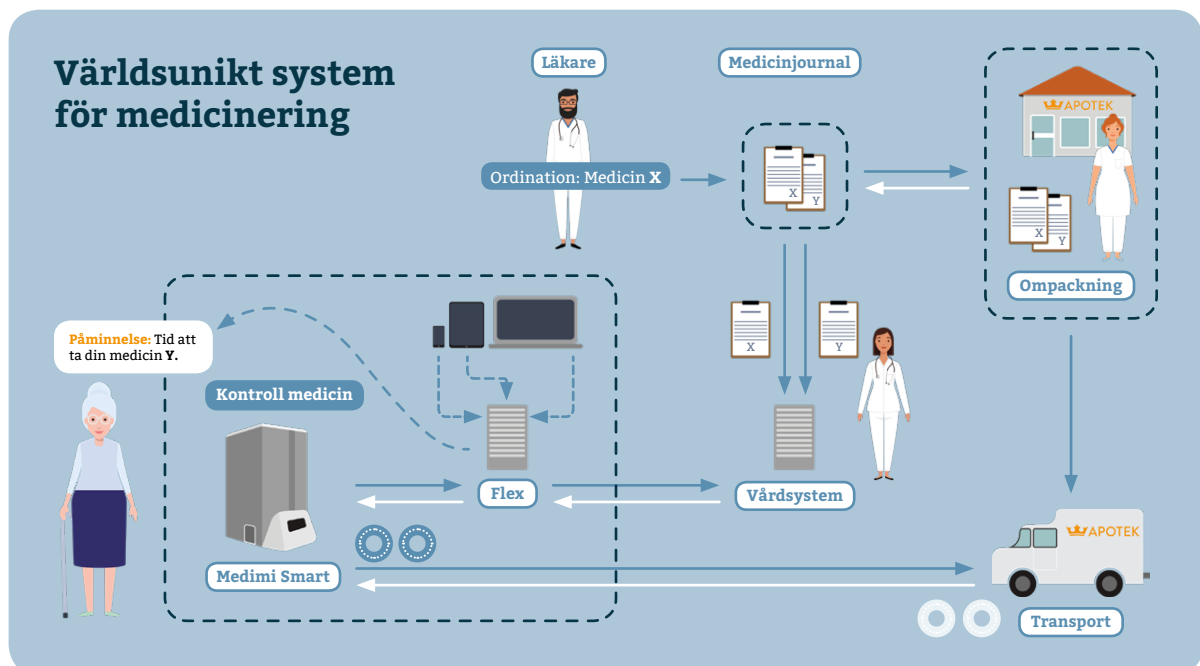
Världsunikt system för medicinering

Läkare

Ordination: Medicin **X**

Medicinjournal

X

Y

APOTEK

X

Y

Ompackning

Påminnelse: Tid att ta din medicin **Y**.

Kontroll medicin

X

Y

Flex

Vårdsystem

Medimi Smart

APOTEK

Transport